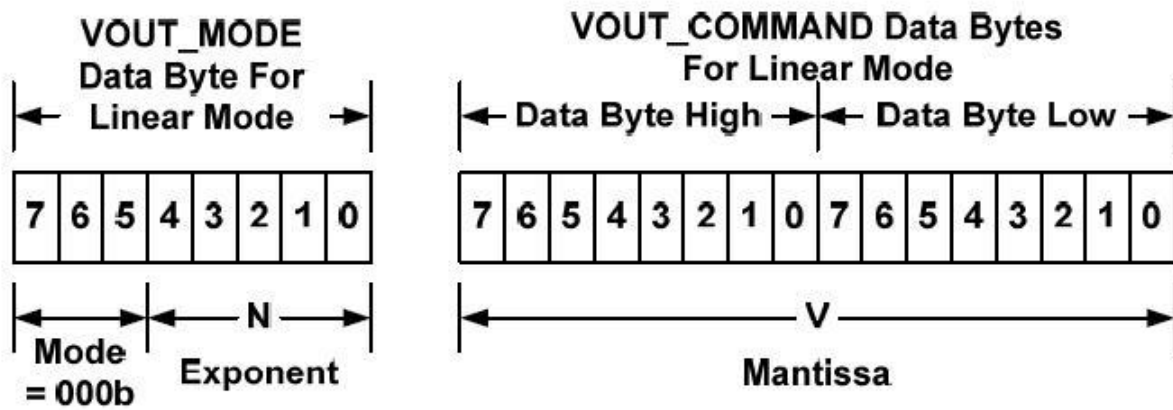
VOUT_MODE
Data Byte For
Linear Mode

| 7 | 6 | 5 | 4 | 3 | 2 | 1 | 0 |
|---|---|---|---|---|---|---|---|

N

Mode
= 000b

Exponent

VOUT_COMMAND Data Bytes
For Linear Mode

Data Byte High

Data Byte Low

| 7 | 6 | 5 | 4 | 3 | 2 | 1 | 0 | 7 | 6 | 5 | 4 | 3 | 2 | 1 | 0 |
|---|---|---|---|---|---|---|---|---|---|---|---|---|---|---|---|

V

Mantissa